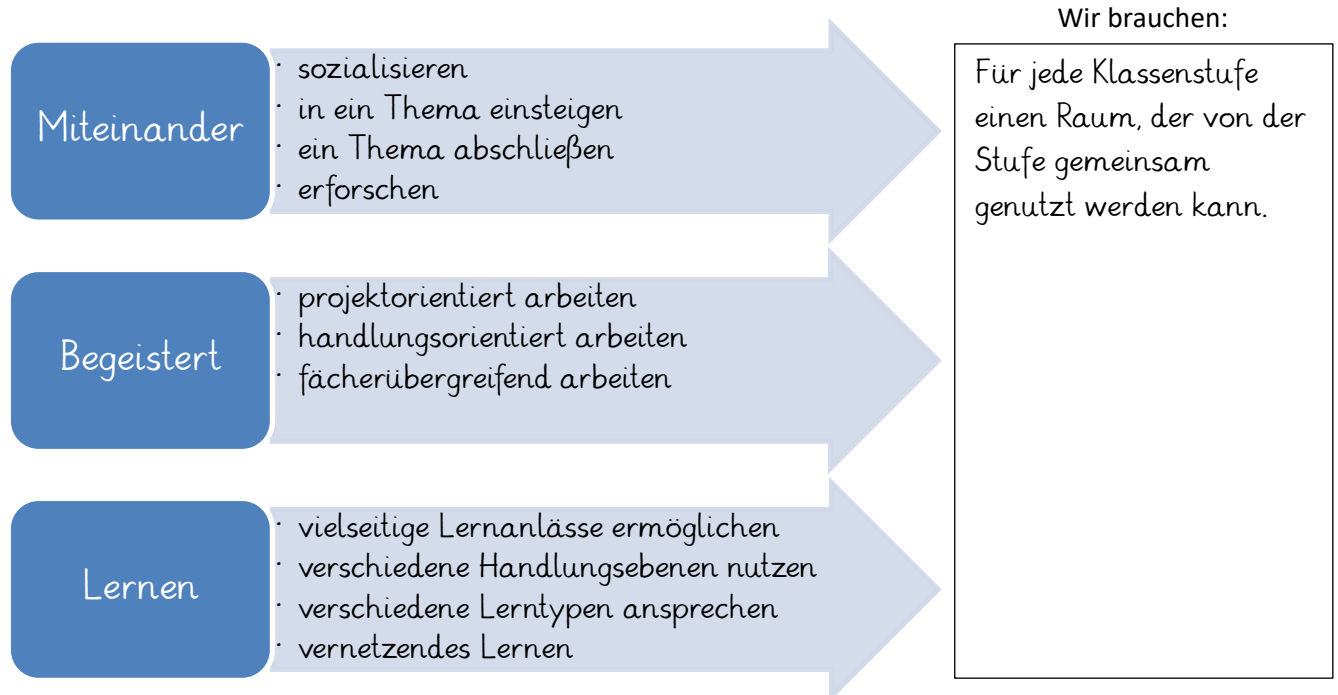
Wir brauchen:

Miteinander

· sozialisieren
· in ein Thema einsteigen
· ein Thema abschließen
· erforschen

Begeistert

· projektorientiert arbeiten
· handlungsorientiert arbeiten
· fächerübergreifend arbeiten

Lernen

· vielseitige Lernanlässe ermöglichen
· verschiedene Handlungsebenen nutzen
· verschiedene Lerntypen ansprechen
· vernetzendes Lernen

Für jede Klassenstufe einen Raum, der von der Stufe gemeinsam genutzt werden kann.